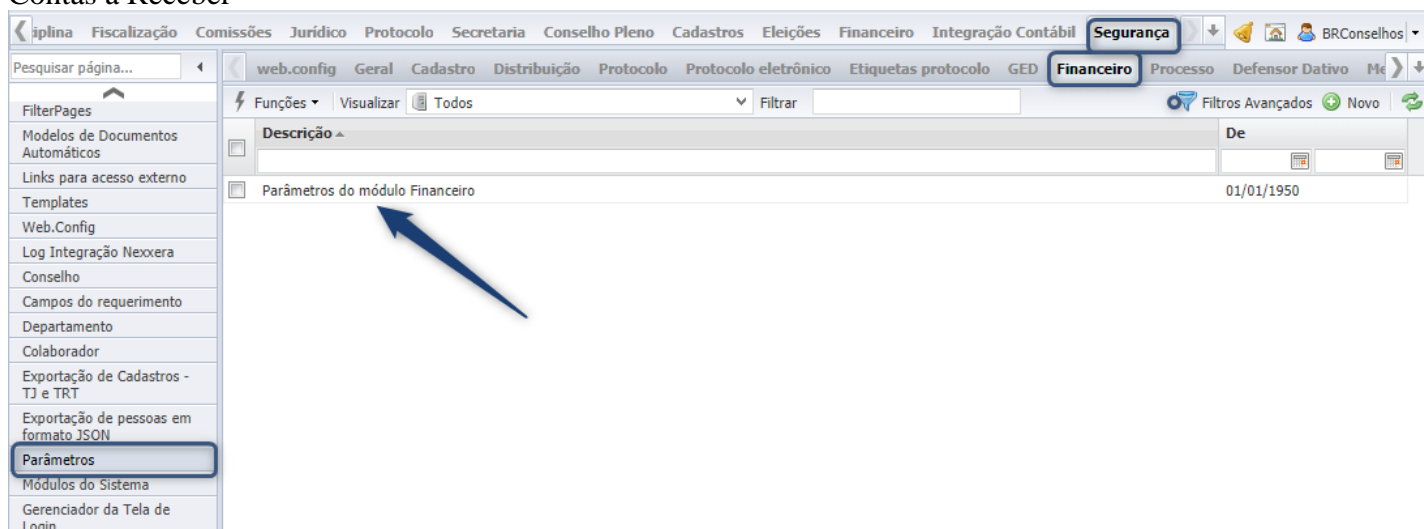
Contas a Receber

iplina Fiscalização Comissões Jurídico Protocolo Secretaria Conselho Pleno Cadastros Eleições Financeiro Integração Contábil Segurança BRConselhos

Pesquisar página...

FilterPages
Modelos de Documentos Automáticos
Links para acesso externo
Templates
Web.Config
Log Integração Nexxera
Conselho
Campos do requerimento
Departamento
Colaborador
Exportação de Cadastros - TJ e TRT
Exportação de pessoas em formato JSON
Parâmetros
Módulos do Sistema
Gerenciador da Tela de Login

web.config Geral Cadastro Distribuição Protocolo Protocolo eletrônico Etiquetas protocolo GED Financeiro Processo Defensor Dativo Me

Funções Visualizar Todos Filtrar Filtros Avançados Novo

| | Descrição | De |
|---|---|---|
| | Parâmetros do módulo Financeiro | 01/01/1950 |